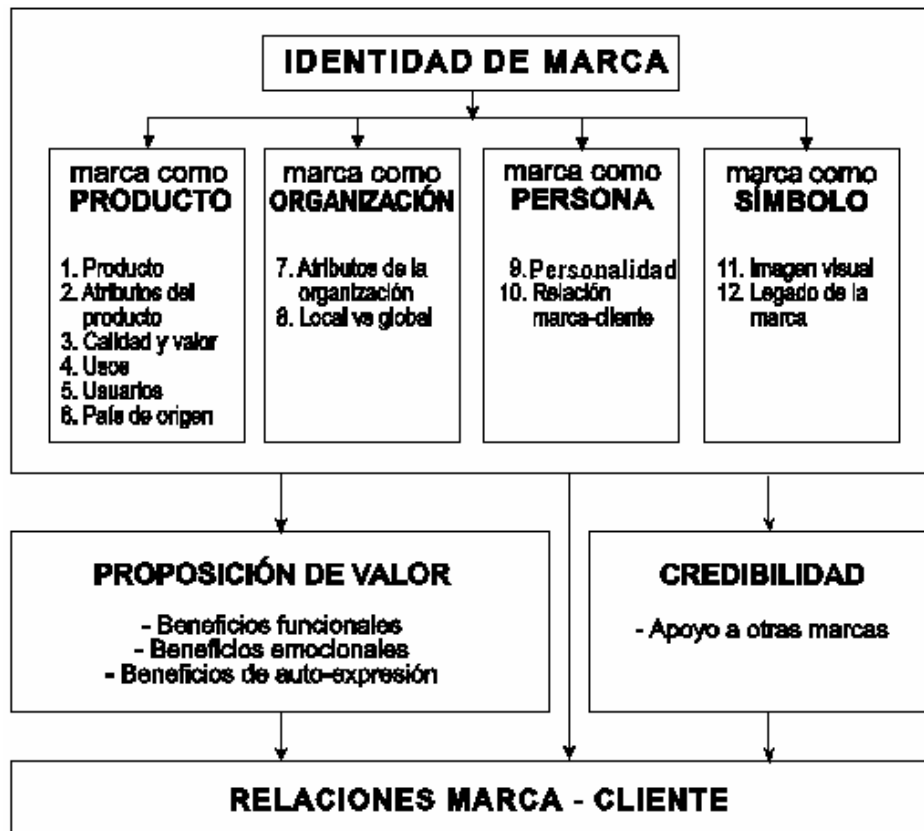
IDENTIDAD DE MARCA

marca como
PRODUCTO

1. Producto
2. Atributos del producto
3. Calidad y valor
4. Usos
5. Usuarios
6. País de origen

marca como
ORGANIZACIÓN

7. Atributos de la organización
8. Local vs global

marca como
PERSONA

9. Personalidad
10. Relación marca-cliente

marca como
SÍMBOLO

11. Imagen visual
12. Legado de la marca

PROPOSICIÓN DE VALOR

- Beneficios funcionales
- Beneficios emocionales
- Beneficios de auto-expresión

CREDIBILIDAD

- Apoyo a otras marcas

RELACIONES MARCA - CLIENTE